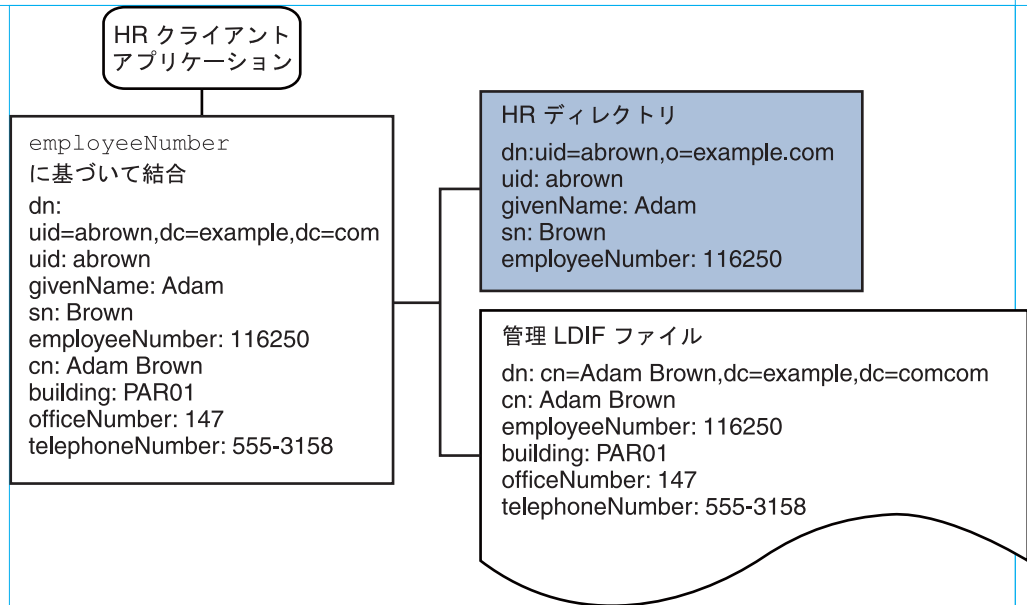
HR クライアント アプリケーション

employeeNumber に基づいて結合
dn:
uid=abrown,dc=example,dc=com
uid: abrown
givenName: Adam
sn: Brown
employeeNumber: 116250
cn: Adam Brown
building: PAR01
officeNumber: 147
telephoneNumber: 555-3158

HR ディレクトリ
dn:uid=abrown,o=example.com
uid: abrown
givenName: Adam
sn: Brown
employeeNumber: 116250

管理 LDIF ファイル
dn: cn=Adam Brown,dc=example,dc=comcom
cn: Adam Brown
employeeNumber: 116250
building: PAR01
officeNumber: 147
telephoneNumber: 555-3158